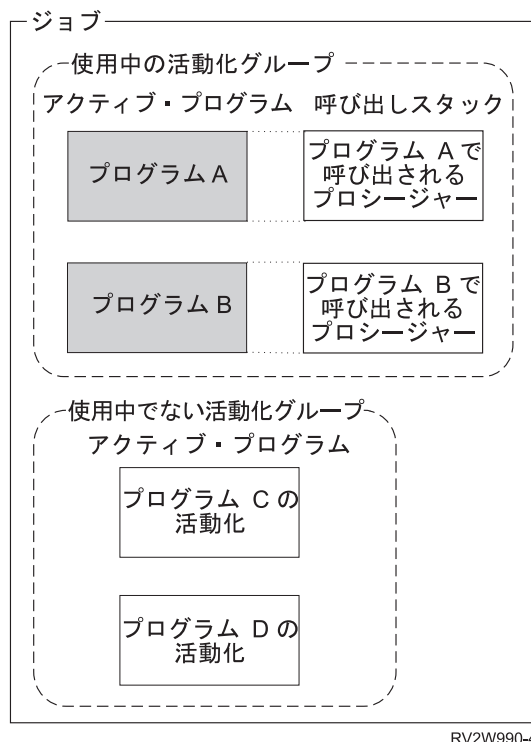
ジョブ

使用中の活動化グループ

アクティブ・プログラム　呼び出しスタック

プログラム A

プログラム A で呼び出されるプロシージャー

プログラム B

プログラム B で呼び出されるプロシージャー

使用中でない活動化グループ

アクティブ・プログラム

プログラム C の活動化

プログラム D の活動化

RV2W990-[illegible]